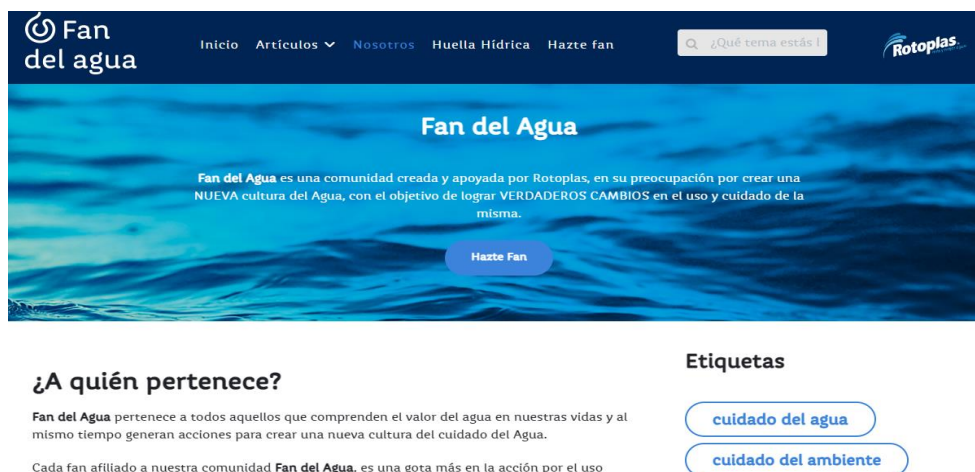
Fan del agua

Inicio Artículos Nosotros Huella Hídrica Hazte fan

¿Qué tema estás l

Rotoplas

Fan del Agua

Fan del Agua es una comunidad creada y apoyada por Rotoplas, en su preocupación por crear una NUEVA cultura del Agua, con el objetivo de lograr VERDADEROS CAMBIOS en el uso y cuidado de la misma.

Hazte Fan

¿A quién pertenece?

Fan del Agua pertenece a todos aquellos que comprenden el valor del agua en nuestras vidas y al mismo tiempo generan acciones para crear una nueva cultura del cuidado del Agua.

Cada fan afiliado a nuestra comunidad Fan del Agua, es una gota más en la acción por el uso

Etiquetas

cuidado del agua

cuidado del ambiente